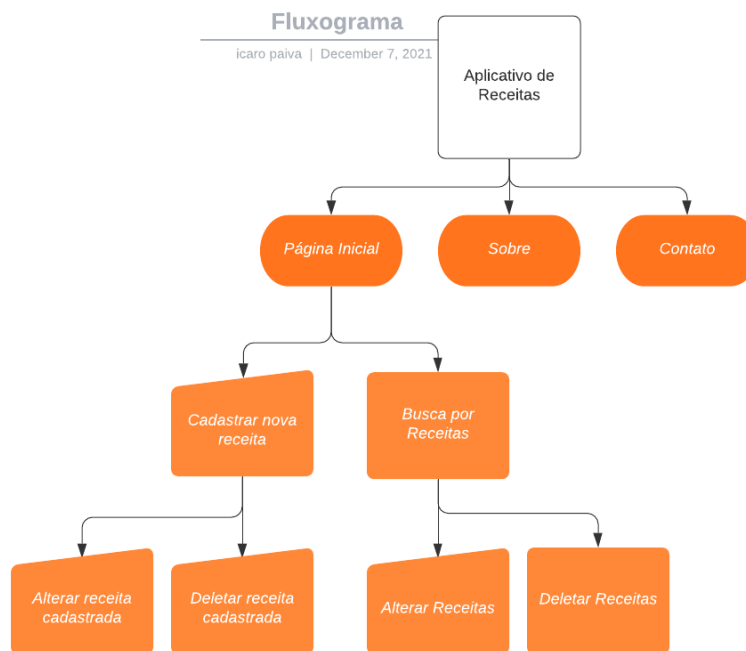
Fluxograma

icaro paiva | December 7, 2021

Aplicativo de Receitas

Página Inicial

Sobre

Contato

Cadastrar nova receita

Busca por Receitas

Alterar receita cadastrada

Deletar receita cadastrada

Alterar Receitas

Deletar Receitas